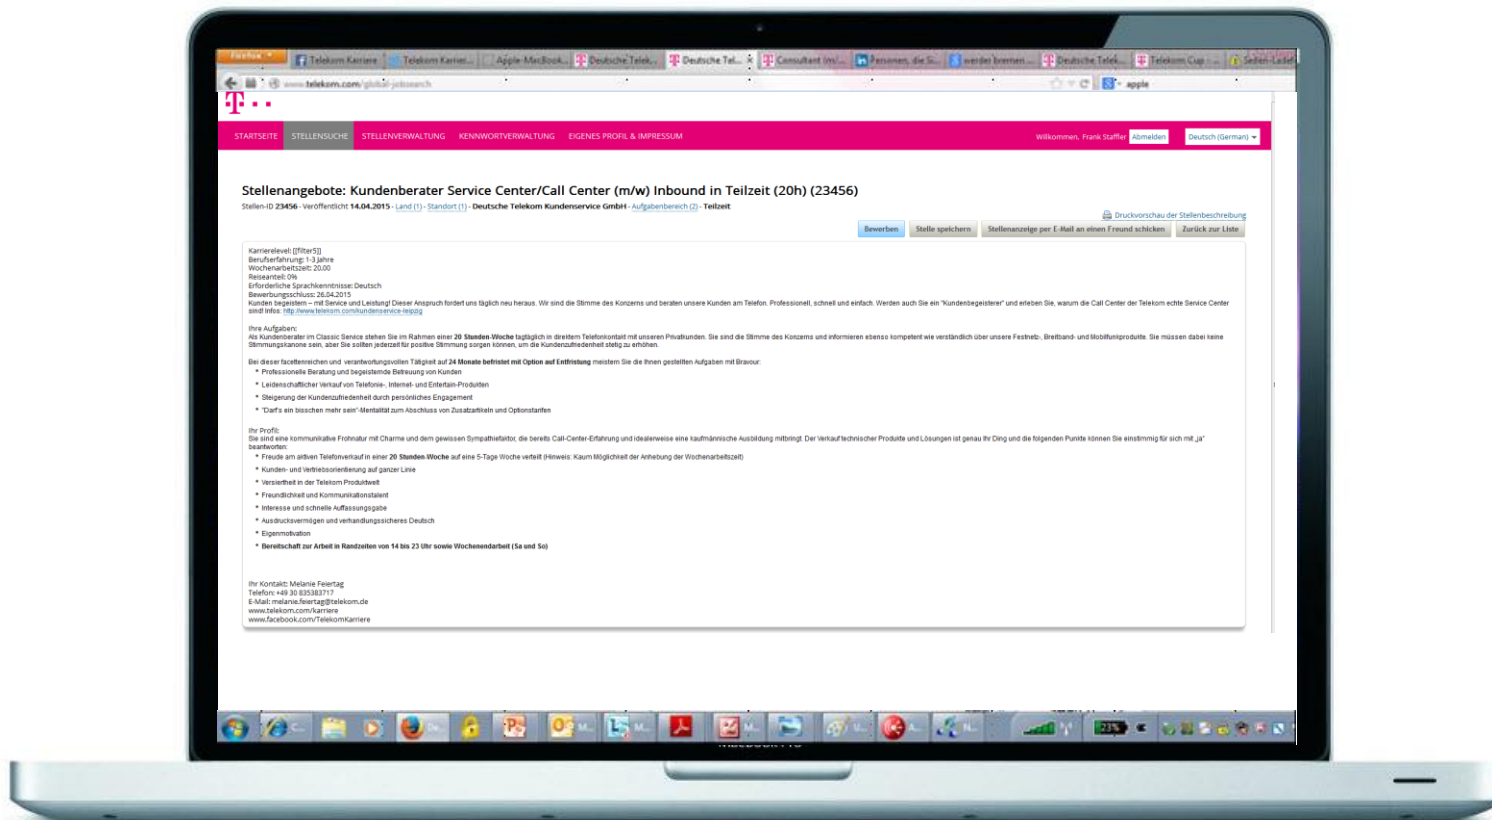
Firefox
Telekom Karriere | Telekom Karriere... | Apple MacBook... | Deutsche Telek... | Deutsche Tel... | Consultant (m/... | Personen, die S... | werder bremen ... | Deutsche Telek... | Telekom Cup ... | Seiten-Ladef...

www.telekom.com/global-jobsearch

apple

T · ·

STARTSEITE | STELLENSUCHE | STELLENVERWALTUNG | KENNWORTVERWALTUNG | EIGENES PROFIL & IMPRESSUM

Willkommen, Frank Staffler | Abmelden | Deutsch (German)

Stellenangebote: Kundenberater Service Center/Call Center (m/w) Inbound in Teilzeit (20h) (23456)

Stellen-ID 23456 - Veröffentlicht 14.04.2015 - Land (1) - Standort (1) - Deutsche Telekom Kundenservice GmbH - Aufgabenbereich (2) - Teilzeit

Druckvorschau der Stellenbeschreibung

Bewerben | Stelle speichern | Stellenanzeige per E-Mail an einen Freund schicken | Zurück zur Liste

Karrierelevel: [[filter5]]
Berufserfahrung: 1-3 Jahre
Wochenarbeitszeit: 20.00
Reiseanteil: 0%
Erforderliche Sprachkenntnisse: Deutsch
Bewerbungsschluss: 26.04.2015
Kunden begeistern – mit Service und Leistung! Dieser Anspruch fordert uns täglich neu heraus. Wir sind die Stimme des Konzerns und beraten unsere Kunden am Telefon. Professionell, schnell und einfach. Werden auch Sie ein "Kundenbegeisterer" und erleben Sie, warum die Call Center der Telekom echte Service Center sind! Infos: http://www.telekom.com/kundenservice-leipzig

Ihre Aufgaben:
Als Kundenberater im Classic Service stehen Sie im Rahmen einer 20 Stunden-Woche täglich in direktem Telefonkontakt mit unseren Privatkunden. Sie sind die Stimme des Konzerns und informieren ebenso kompetent wie verständlich über unsere Festnetz-, Breitband- und Mobilfunkprodukte. Sie müssen dabei keine Stimmungskanone sein, aber Sie sollten jederzeit für positive Stimmung sorgen können, um die Kundenzufriedenheit stetig zu erhöhen.

Bei dieser facettenreichen und verantwortungsvollen Tätigkeit auf 24 Monate befristet mit Option auf Entfristung meistern Sie die Ihnen gestellten Aufgaben mit Bravour:
• Professionelle Beratung und begeisternde Betreuung von Kunden
• Leidenschaftlicher Verkauf von Telefonie-, Internet- und Entertain-Produkten
• Steigerung der Kundenzufriedenheit durch persönliches Engagement
• "Darf's ein bisschen mehr sein"-Mentalität zum Abschluss von Zusatzartikeln und Optionstarifen

Ihr Profil:
Sie sind eine kommunikative Frohnatur mit Charme und dem gewissen Sympathiefaktor, die bereits Call-Center-Erfahrung und idealerweise eine kaufmännische Ausbildung mitbringt. Der Verkauf technischer Produkte und Lösungen ist genau Ihr Ding und die folgenden Punkte können Sie einstimmig für sich mit „ja" beantworten:
• Freude am aktiven Telefonverkauf in einer 20 Stunden-Woche auf eine 5-Tage Woche verteilt (Hinweis: Kaum Möglichkeit der Anhebung der Wochenarbeitszeit)
• Kunden- und Vertriebsorientierung auf ganzer Linie
• Versiertheit in der Telekom Produktwelt
• Freundlichkeit und Kommunikationstalent
• Interesse und schnelle Auffassungsgabe
• Ausdrucksvermögen und verhandlungssicheres Deutsch
• Eigenmotivation
• Bereitschaft zur Arbeit in Randzeiten von 14 bis 23 Uhr sowie Wochenendarbeit (Sa und So)

Ihr Kontakt: Melanie Feiertag
Telefon: +49 30 835383717
E-Mail: melanie.feiertag@telekom.de
www.telekom.com/karriere
www.facebook.com/TelekomKarriere